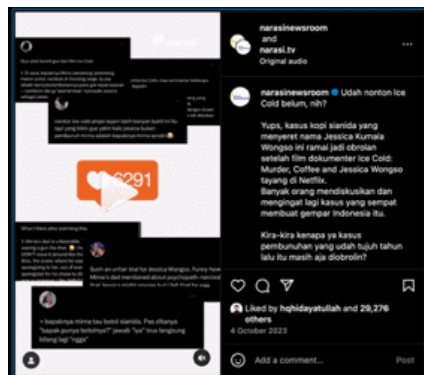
narasinewsroom and narasi.tv
Original audio

narasinewsroom Udah nonton Ice Cold belum, nih?

Yups, kasus kopi sianida yang menyeret nama Jessica Kumala Wongso ini ramai jadi obrolan setelah film dokumenter Ice Cold: Murder, Coffee and Jessica Wongso tayang di Netflix.
Banyak orang mendiskusikan dan mengingat lagi kasus yang sempat membuat gempar Indonesia itu.

Kira-kira kenapa ya kasus pembunuhan yang udah tujuh tahun lalu itu masih aja diobrolin?

Liked by hqhidayatullah and 29,276 others
4 October 2023

Add a comment...
Post

6291

What I think after watching the

Such an unfair trial for Jessica Wongso.

• bapaknya mirna tau botol sianida. Pas ditanya "bapak punya botolnya?" jawab "iya" trus langsung bilang lagi "nggak"

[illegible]